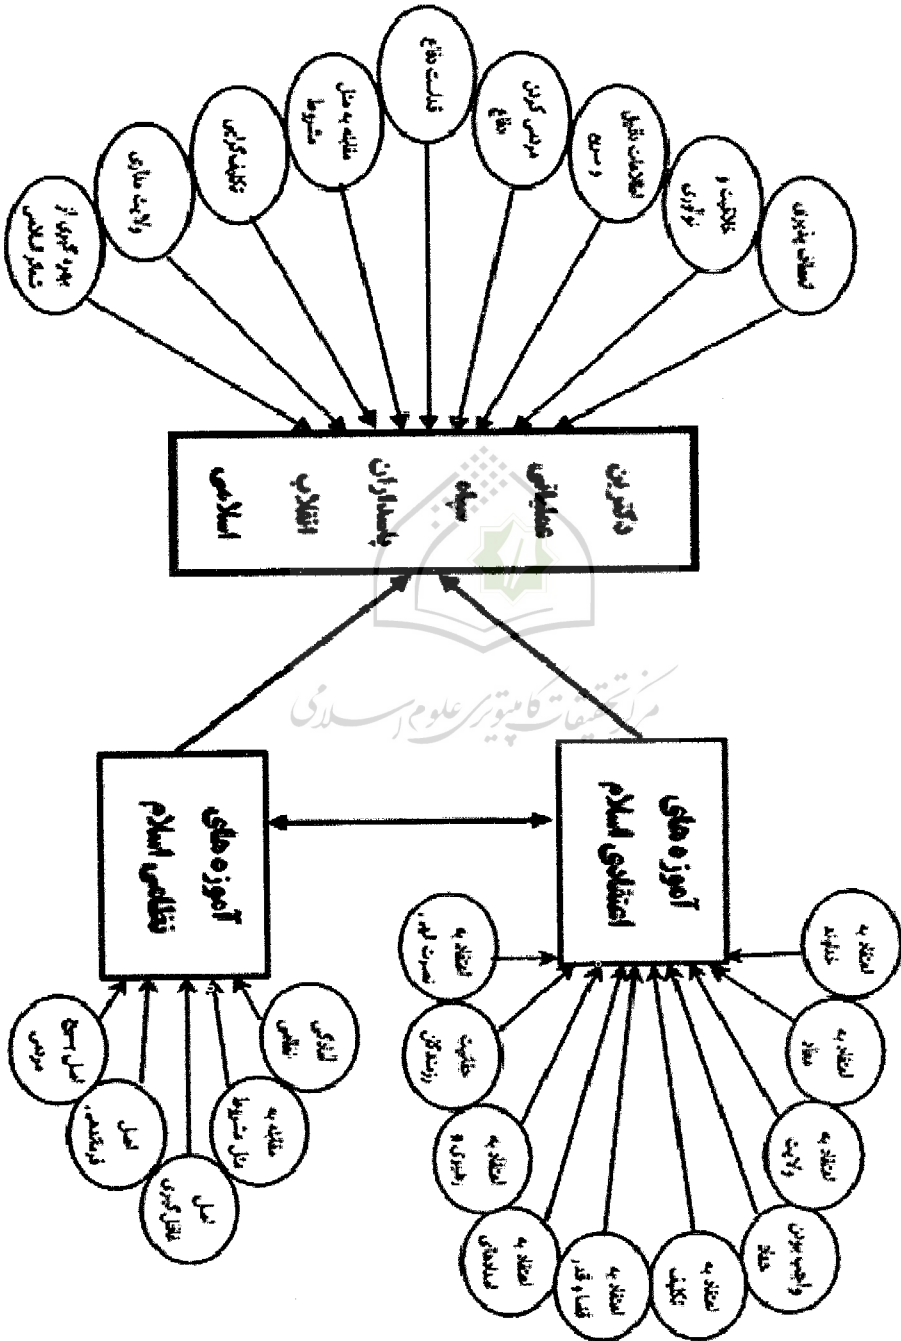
بهره گیری از شعائر اسلامی

ولایت مداری

تکلیف گرایی

مقابله با مشکل شرعیه

شهادت طلبی

مرخص کردن دفاع

اعتقادات تقلید و سنت

کاکافات و نوآوری

اصطلاح بیمه

دکترین عملیاتی سپاه پاسداران انقلاب اسلامی

مرکز تحقیقات کامپیوتری علوم اسلامی

آموزه های تقلیدی اسلام

آموزه های اعتقادی اسلام

اصل سهم مرجع

اصل مرجعیت

اصل تقلیدگری

مقابله با ستم شرعیه

آزادی تقلیدی

اعتقاد به نصرت الهی

خاتمیت زمانه گفتار

اعتقاد به امداد

اعتقاد به استقامت

اعتقاد به قضا و قدر

اعتقاد به تکلیف

وجوب دفاع

اعتقاد به ولایت

اعتقاد به معاد

اعتقاد به شهادت